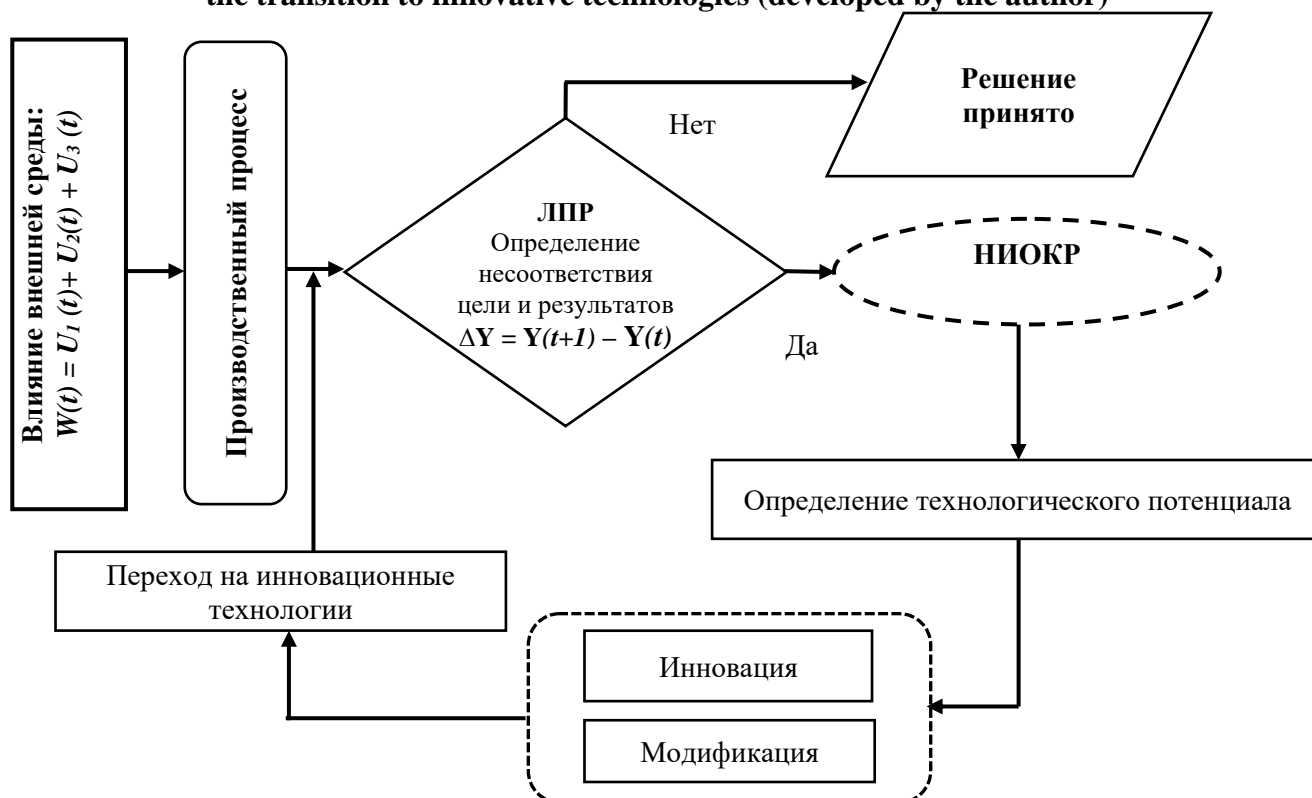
the transition to innovative technologies (developed by the author)

Влияние внешней среды:
$W(t) = U_1(t) + U_2(t) + U_3(t)$

Производственный процесс

ЛПР
Определение несоответствия цели и результатов
$\Delta Y = Y(t+1) - Y(t)$

Нет

Решение принято

Да

НИОКР

Определение технологического потенциала

Переход на инновационные технологии

Инновация

Модификация